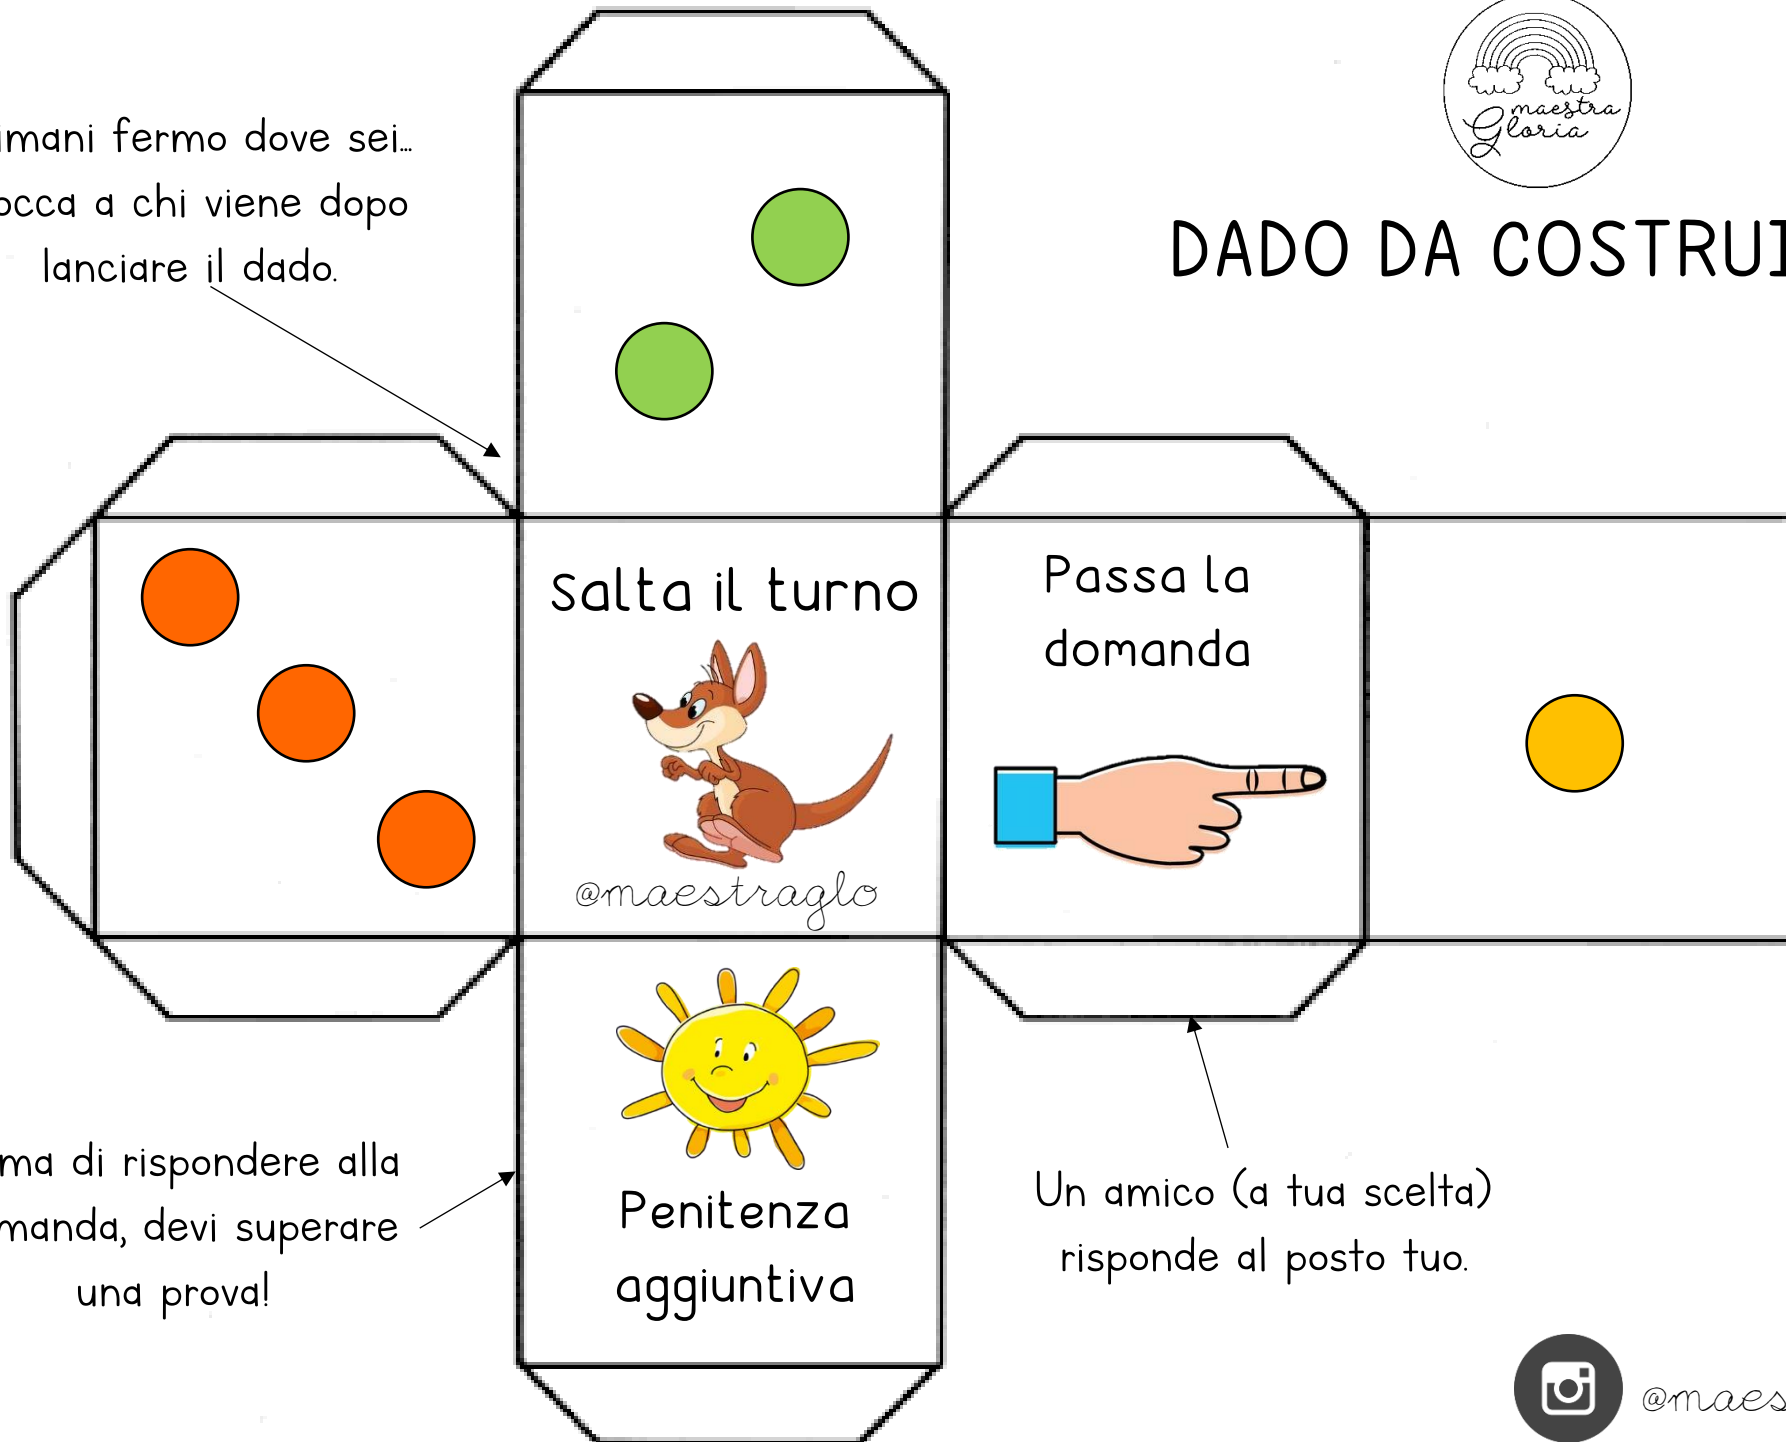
maestra Gloria

DADO DA COSTRUI

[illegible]mani fermo dove sei... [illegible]occa a chi viene dopo lanciare il dado.

Salta il turno

@maestraglo

Passa la domanda

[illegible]ma di rispondere alla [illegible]manda, devi superare una prova!

Penitenza aggiuntiva

Un amico (a tua scelta) risponde al posto tuo.

@maes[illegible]